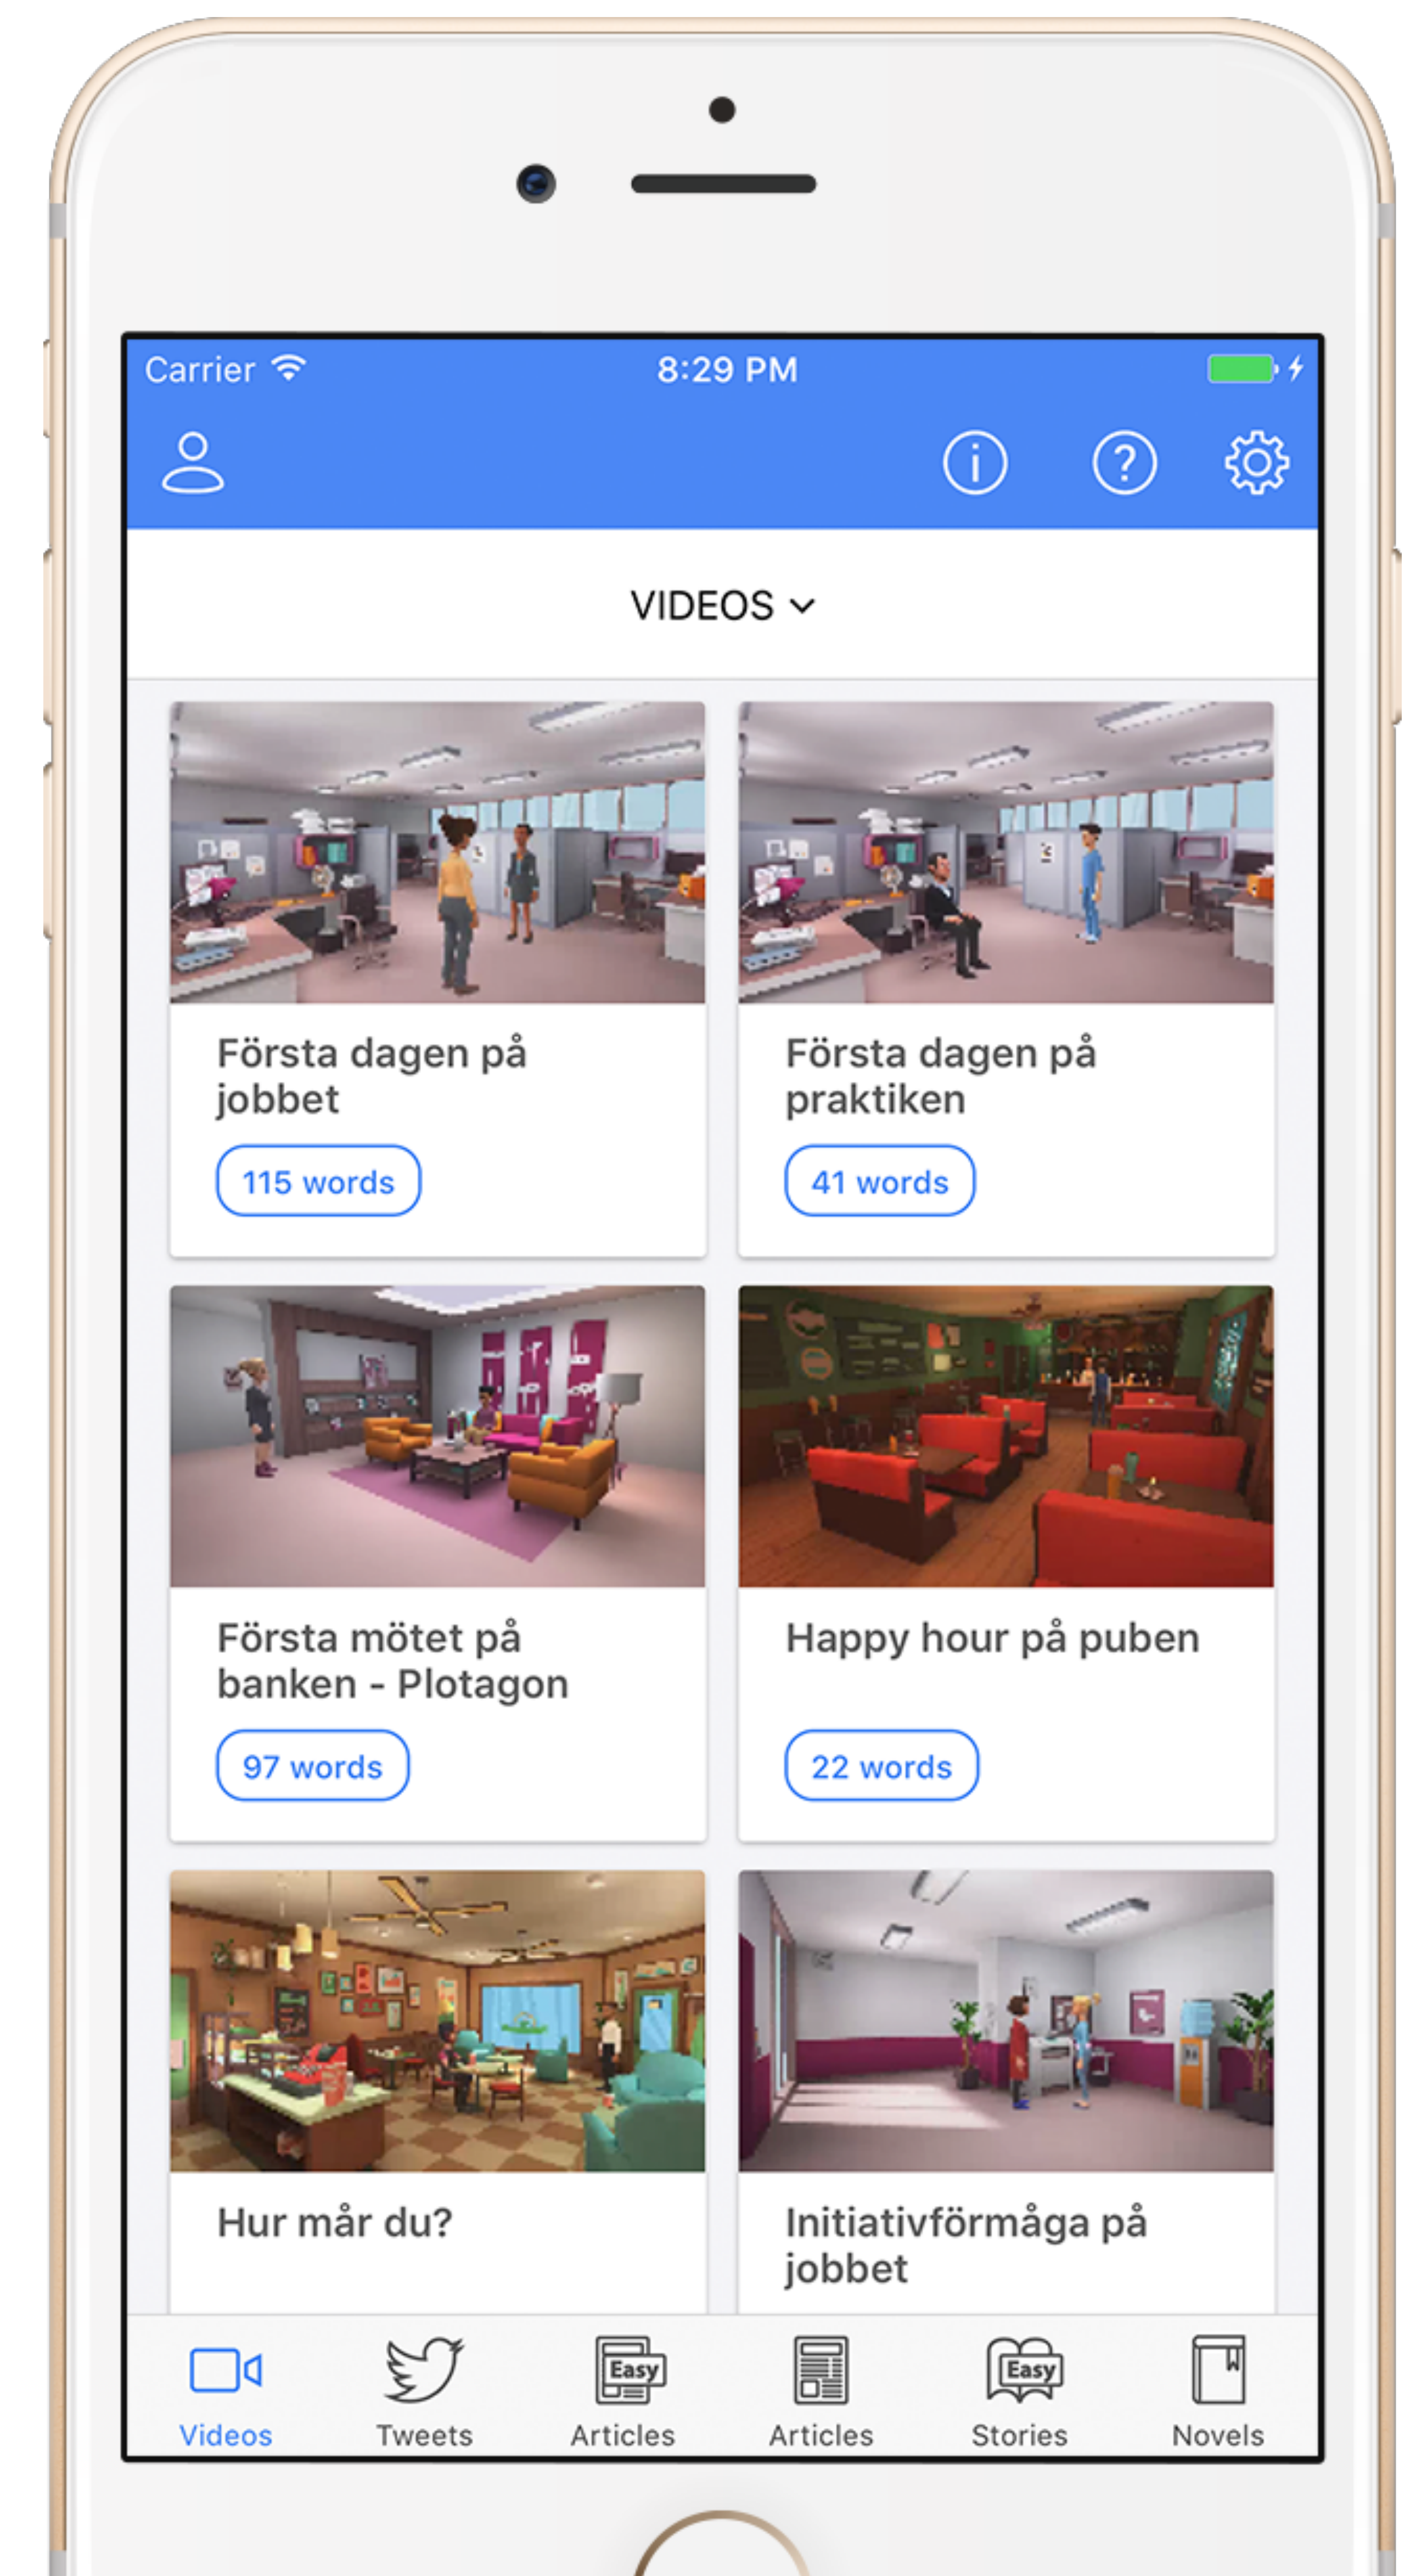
Carrier 8:29 PM

VIDEOS

Första dagen på jobbet

115 words

Första dagen på praktiken

41 words

Första mötet på banken - Plotagon

97 words

Happy hour på puben

22 words

Hur mår du?

Initiativförmåga på jobbet

Videos Tweets Easy Articles Articles Easy Stories Novels